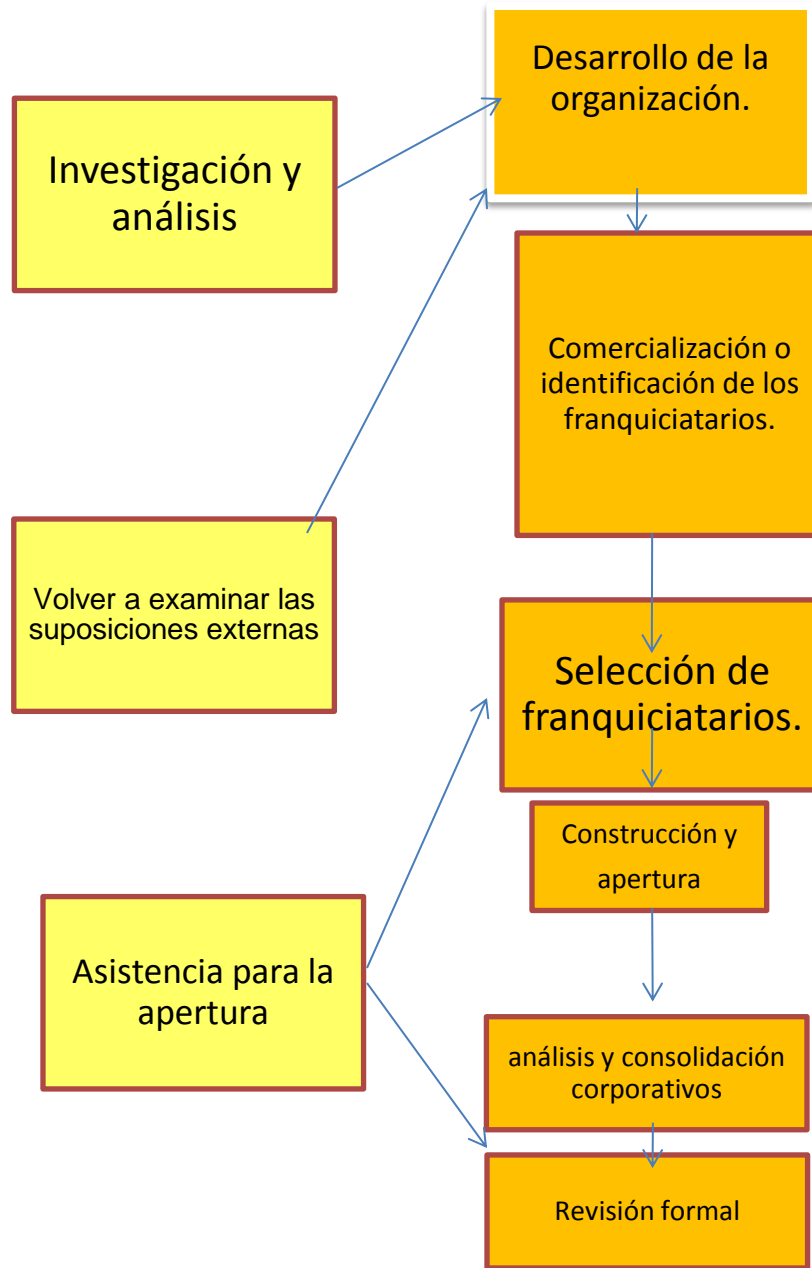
Investigación y análisis

Desarrollo de la organización.

Comercialización o identificación de los franquiciatarios.

Volver a examinar las suposiciones externas

Selección de franquiciatarios.

Construcción y apertura

Asistencia para la apertura

análisis y consolidación corporativos

Revisión formal